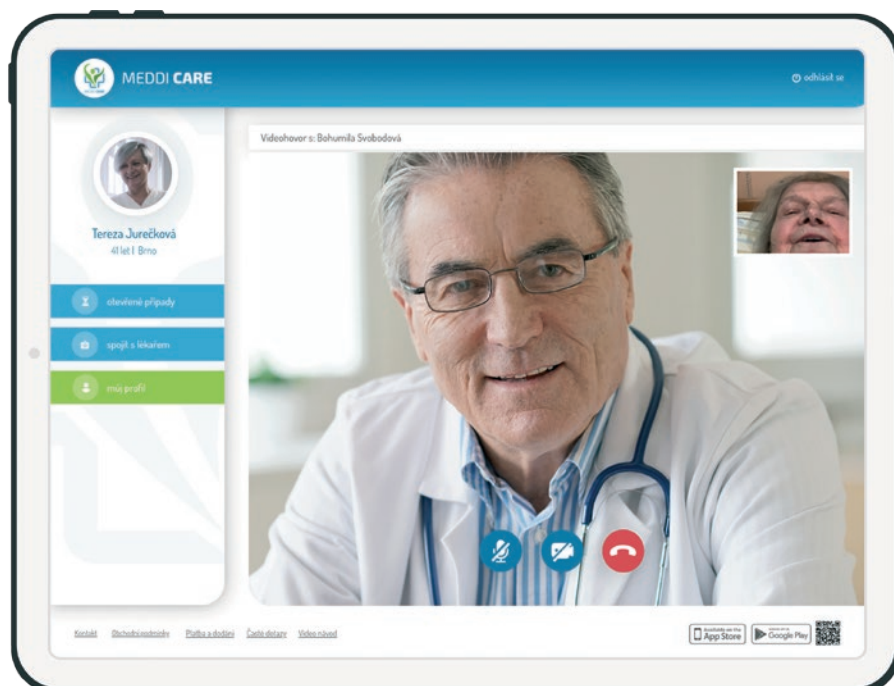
MEDDI CARE

odhlásit se

Tereza Jurečková
41 let | Brno

otevřené případy

spojit s lékařem

můj profil

Videohovor s: Bohumila Svobodová

Kontakt Obchodní podmínky Platba a dodání Časté dotazy Video návod

Available on the App Store

Google Play